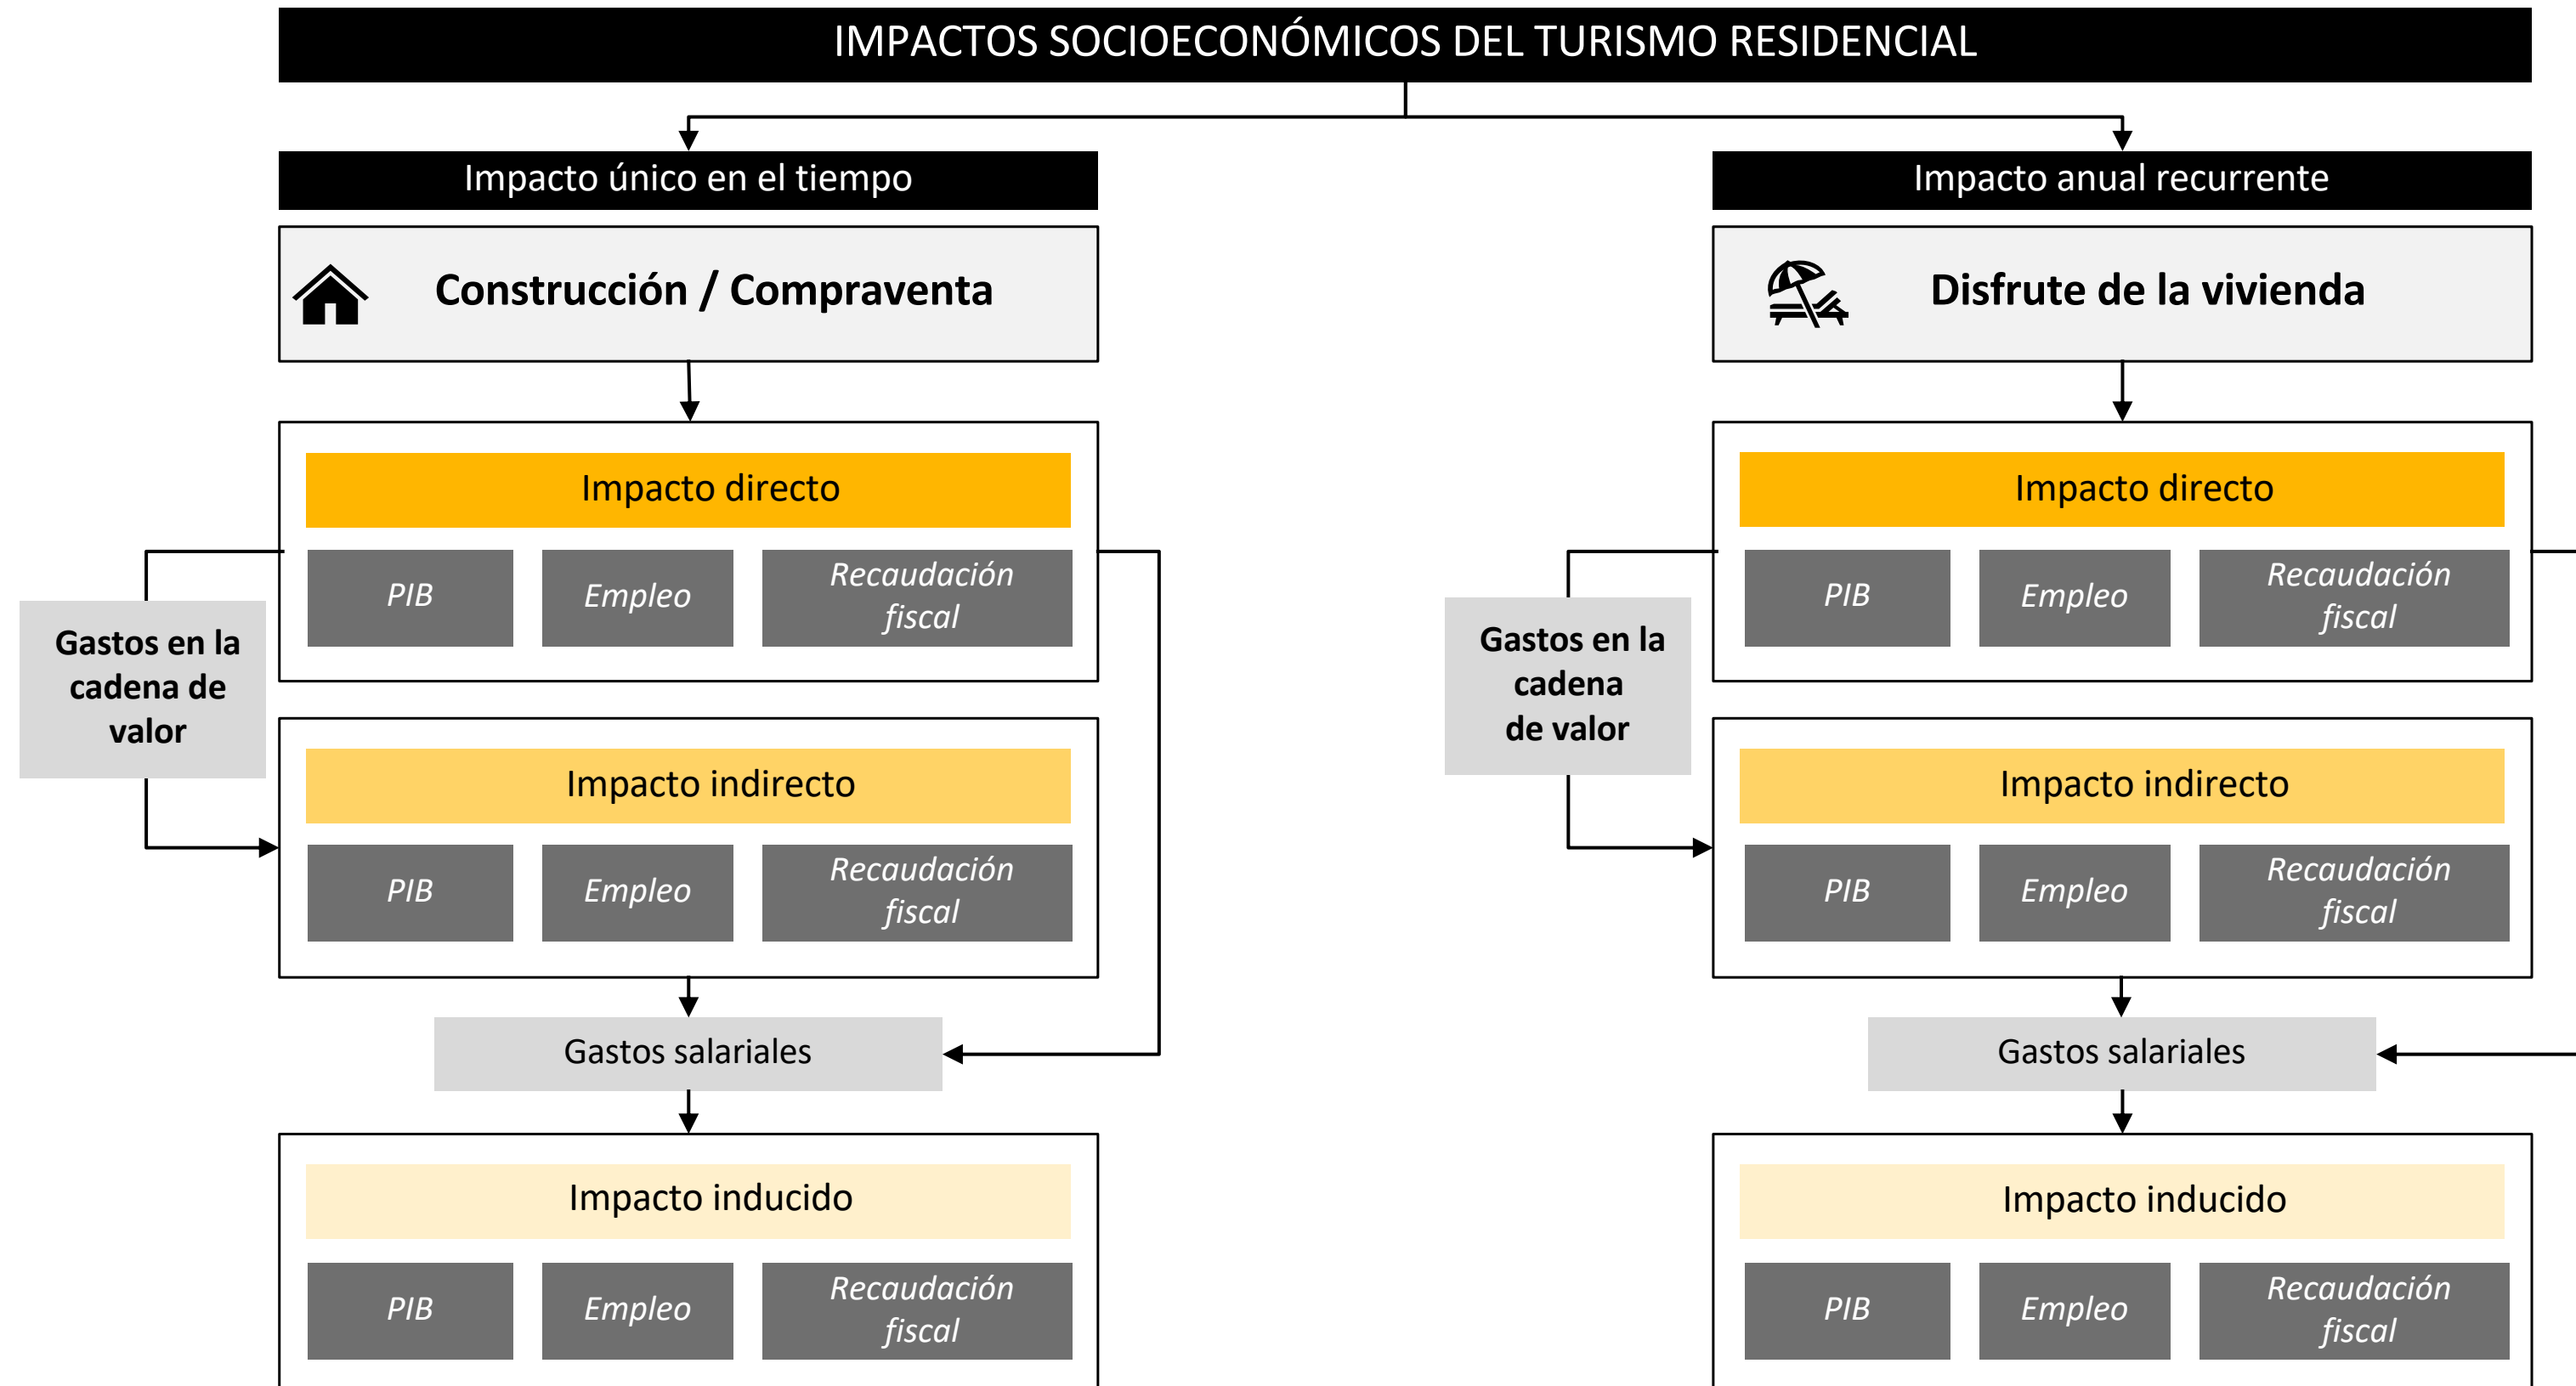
IMPACTOS SOCIOECONÓMICOS DEL TURISMO RESIDENCIAL

Impacto único en el tiempo

Construcción / Compraventa

Impacto directo

PIB

Empleo

Recaudación fiscal

Gastos en la cadena de valor

Impacto indirecto

PIB

Empleo

Recaudación fiscal

Gastos salariales

Impacto inducido

PIB

Empleo

Recaudación fiscal

Impacto anual recurrente

Disfrute de la vivienda

Impacto directo

PIB

Empleo

Recaudación fiscal

Gastos en la cadena de valor

Impacto indirecto

PIB

Empleo

Recaudación fiscal

Gastos salariales

Impacto inducido

PIB

Empleo

Recaudación fiscal